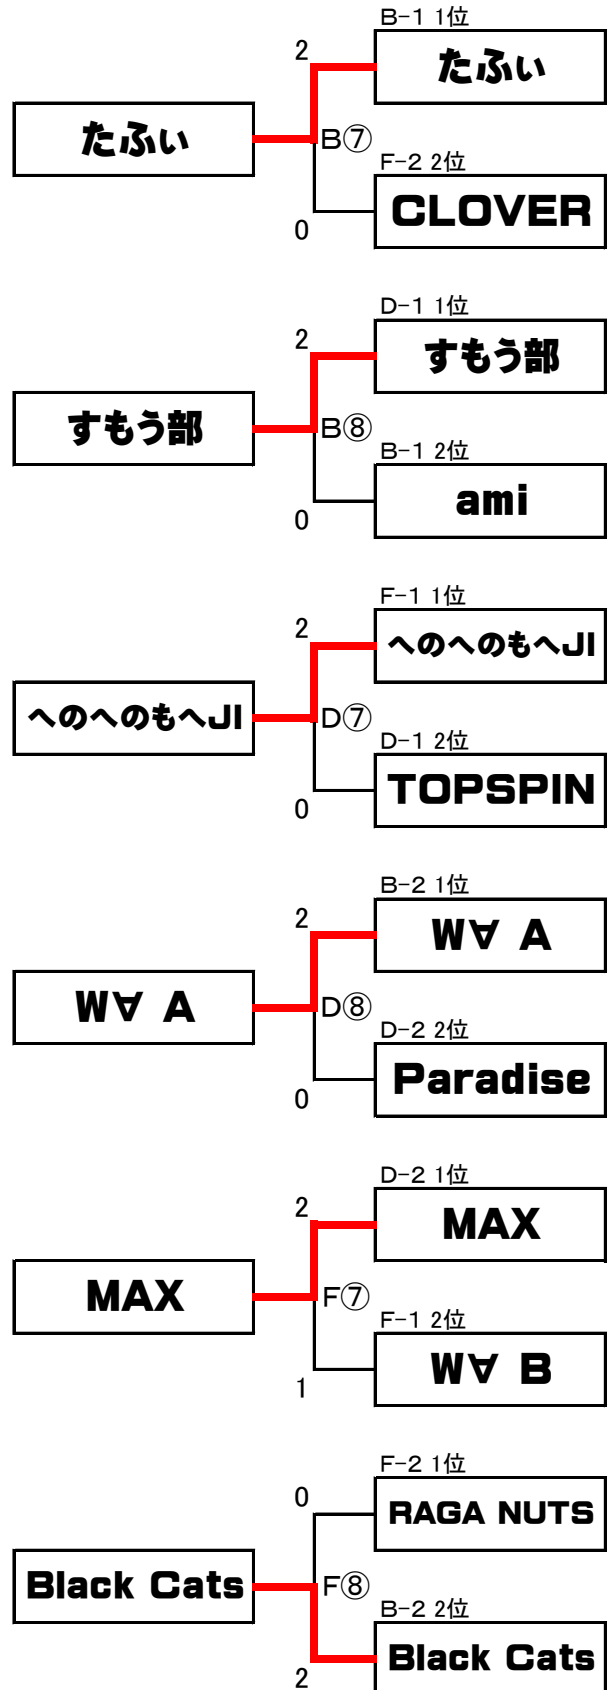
B−1 1位
2
たふぃ
たふぃ
B⑦
F−2 2位
CLOVER
0

D−1 1位
2
すもう部
すもう部
B⑧
B−1 2位
ami
0

F−1 1位
2
へのへのもへJI
へのへのもへJI
D⑦
D−1 2位
TOPSPIN
0

B−2 1位
2
W∀ A
W∀ A
D⑧
D−2 2位
Paradise
0

D−2 1位
2
MAX
MAX
F⑦
F−1 2位
W∀ B
1

F−2 1位
0
RAGA NUTS
Black Cats
F⑧
B−2 2位
Black Cats
2